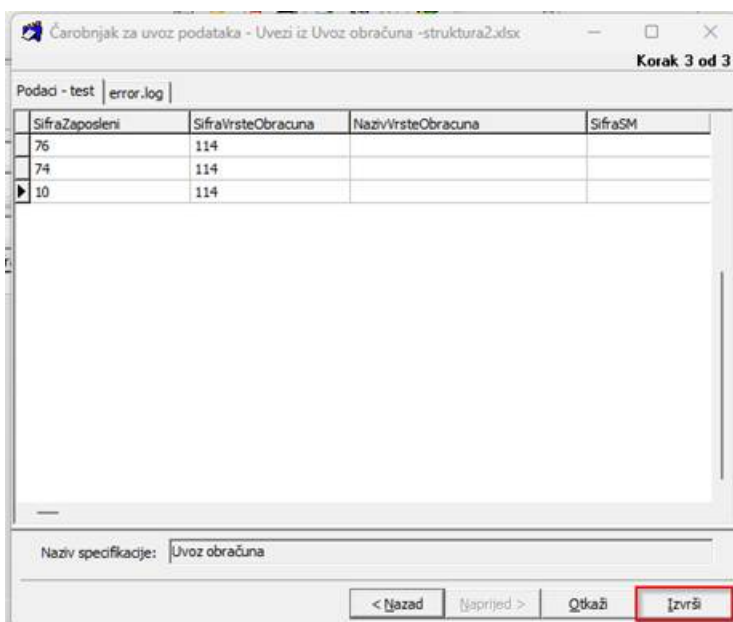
Čarobnjak za uvoz podataka - Uvezi iz Uvoz obračuna -struktura2.xlsx

Korak 3 od 3

Podaci - test | error.log

| SifraZaposleni | SifraVrsteObracuna | NazivVrsteObracuna | SifraSM |
|---|---|---|---|
| 76 | 114 | | |
| 74 | 114 | | |
| 10 | 114 | | |

Naziv specifikacije: Uvoz obračuna

< Nazad | Naprijed > | Otkaži | Izvrši